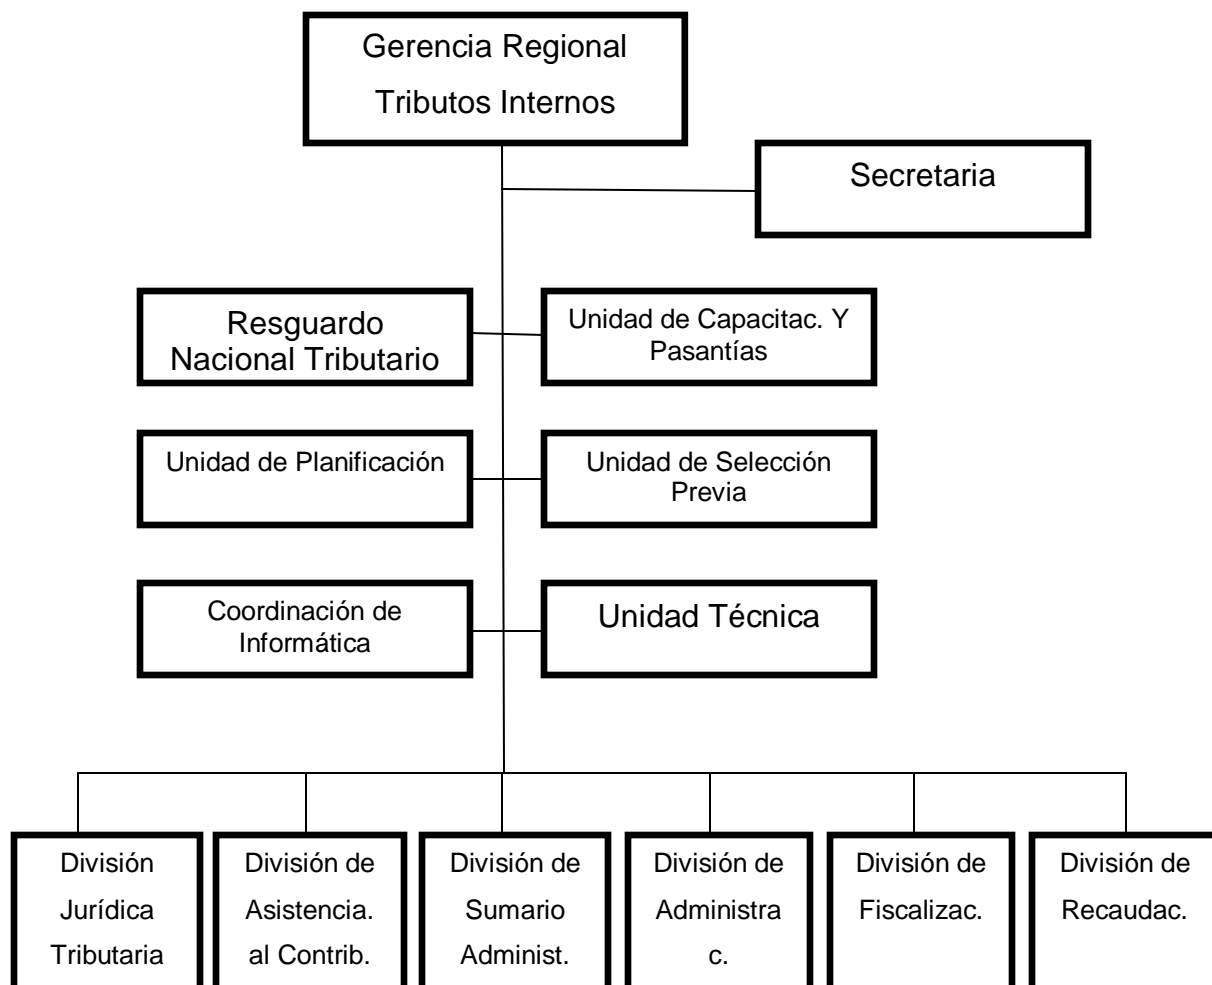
Gerencia Regional
Tributos Internos

Secretaria

Resguardo
Nacional Tributario

Unidad de Capacitac. Y
Pasantías

Unidad de Planificación

Unidad de Selección
Previa

Coordinación de
Informática

Unidad Técnica

División
Jurídica
Tributaria

División de
Asistencia.
al Contrib.

División de
Sumario
Administ.

División de
Administra
c.

División de
Fiscalizac.

División de
Recaudac.